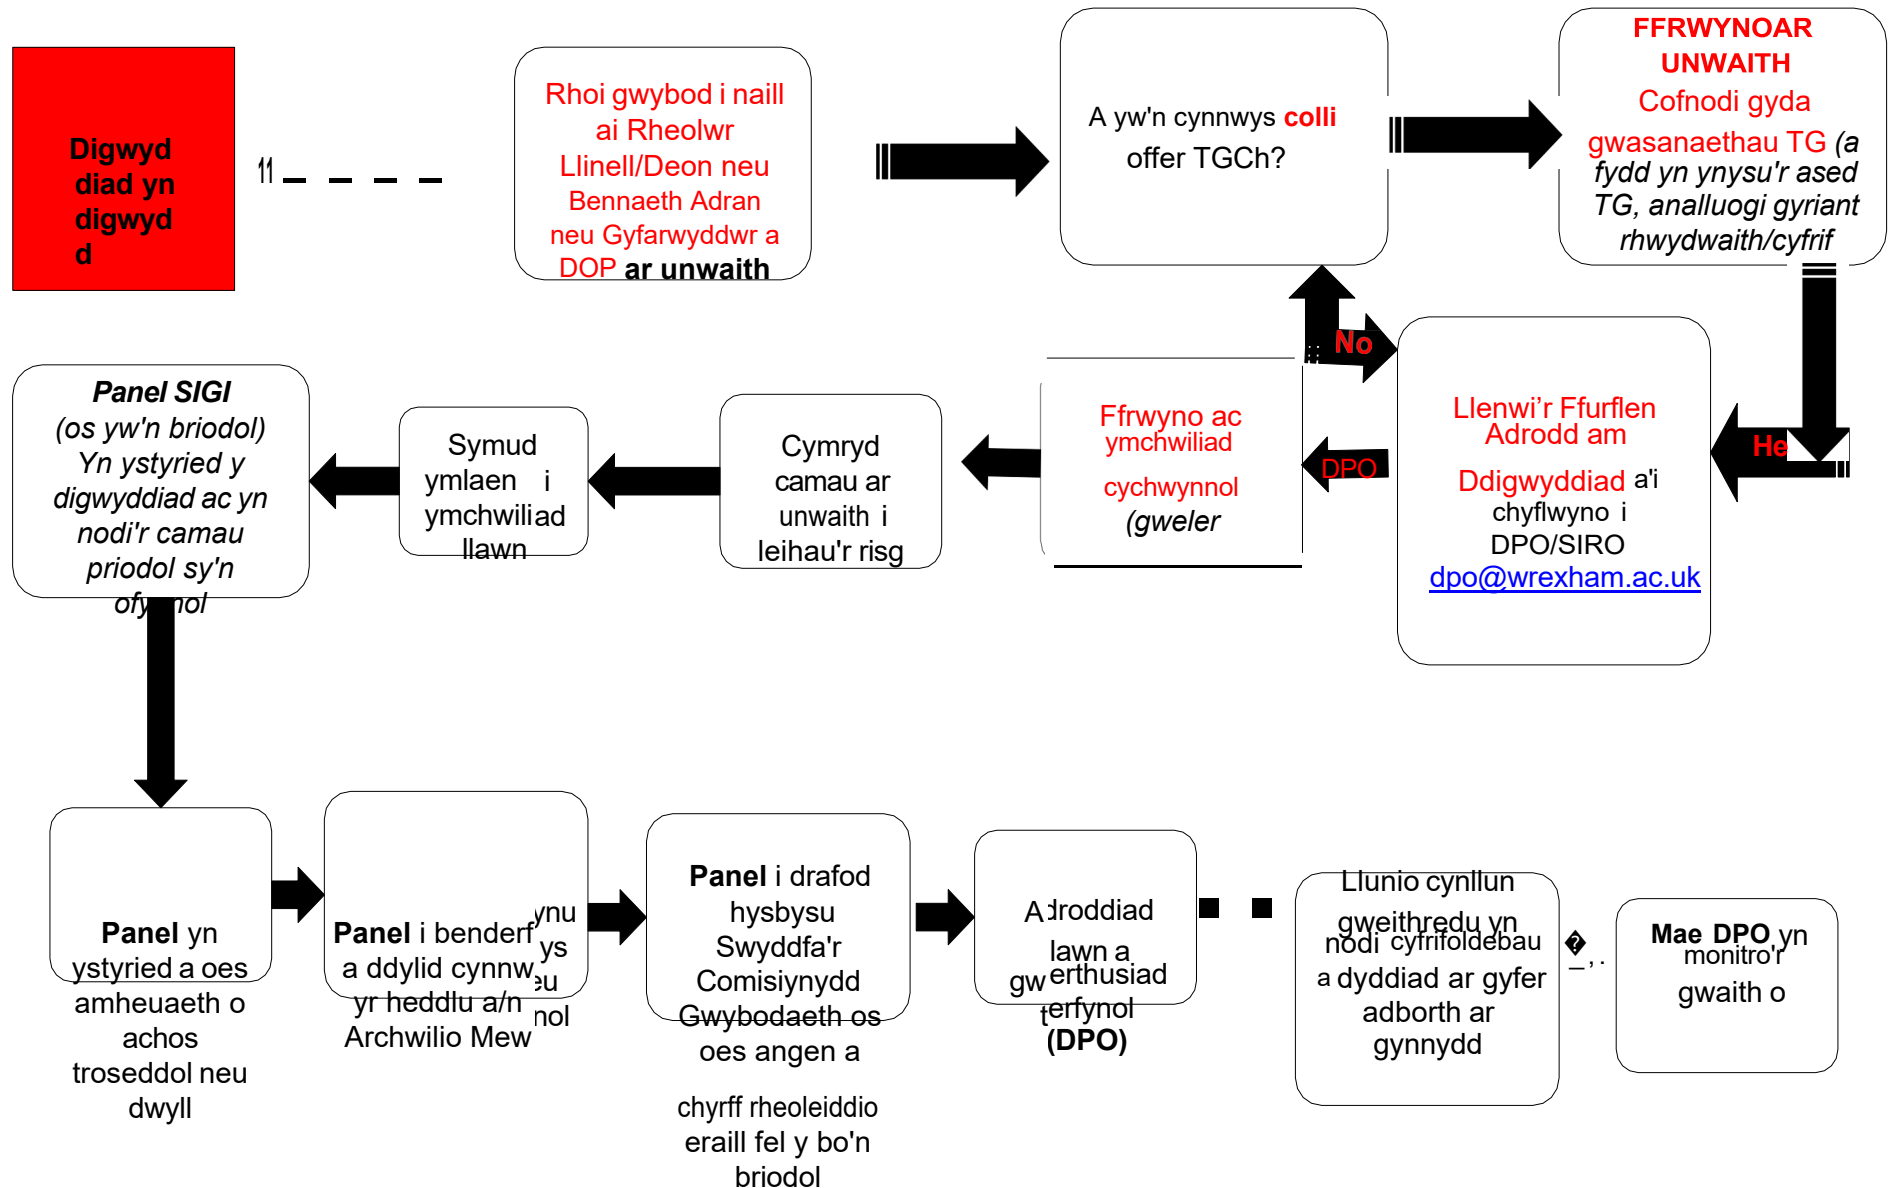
Digwydd diad yn digwydd d

Rhoi gwybod i naill ai Rheolwr Llinell/Deon neu Bennaeth Adran neu Gyfarwyddwr a DOP ar unwaith

A yw'n cynnwys colli offer TGCh?

FFRWYNOAR UNWAITH
Cofnodi gyda gwasanaethau TG (a fydd yn ynysu'r ased TG, analluogi gyriant rhwydwaith/cyfrif

No

He

Llenwi'r Ffurflen Adrodd am Ddigwyddiad a'i chyflwyno i DPO/SIRO dpo@wrexham.ac.uk

DPO

Ffrwyno ac ymchwiliad cychwynnol (gweler

Cymryd camau ar unwaith i leihau'r risg

Symud ymlaen i ymchwiliad llawn

Panel SIGI (os yw'n briodol) Yn ystyried y digwyddiad ac yn nodi'r camau priodol sy'n ofynnol

Panel yn ystyried a oes amheuaeth o achos troseddol neu dwyll

Panel i benderfynu a ddylid cynnwys yr heddlu a/neu Archwilio Mewnol

Panel i drafod hysbysu Swyddfa'r Comisiynydd Gwybodaeth os oes angen a chyrff rheoleiddio eraill fel y bo'n briodol

Adroddiad llawn a gwerthusiad terfynol (DPO)

Llunio cynllun gweithredu yn nodi cyfrifoldebau a dyddiad ar gyfer adborth ar gynnydd

Mae DPO yn monitro'r gwaith o